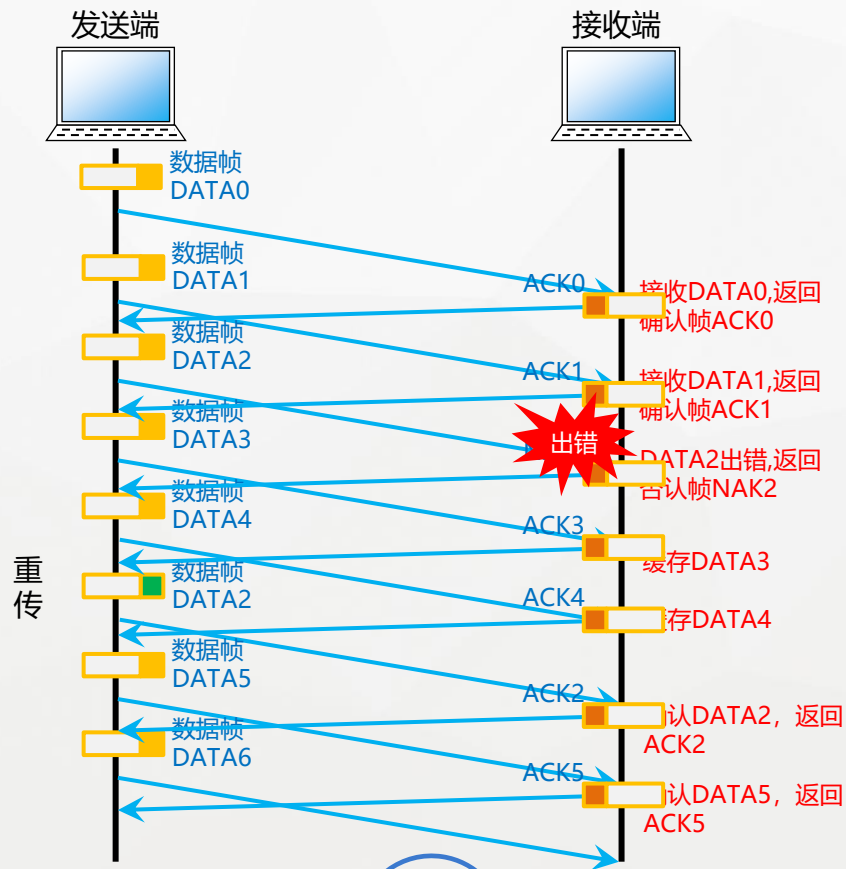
发送端

接收端

数据帧
DATA0

数据帧
DATA1

ACK0

接收DATA0,返回确认帧ACK0

数据帧
DATA2

ACK1

接收DATA1,返回确认帧ACK1

数据帧
DATA3

出错

DATA2出错,返回否认帧NAK2

数据帧
DATA4

ACK3

缓存DATA3

重传

数据帧
DATA2

ACK4

缓存DATA4

数据帧
DATA5

ACK2

确认DATA2，返回ACK2

数据帧
DATA6

ACK5

确认DATA5，返回ACK5